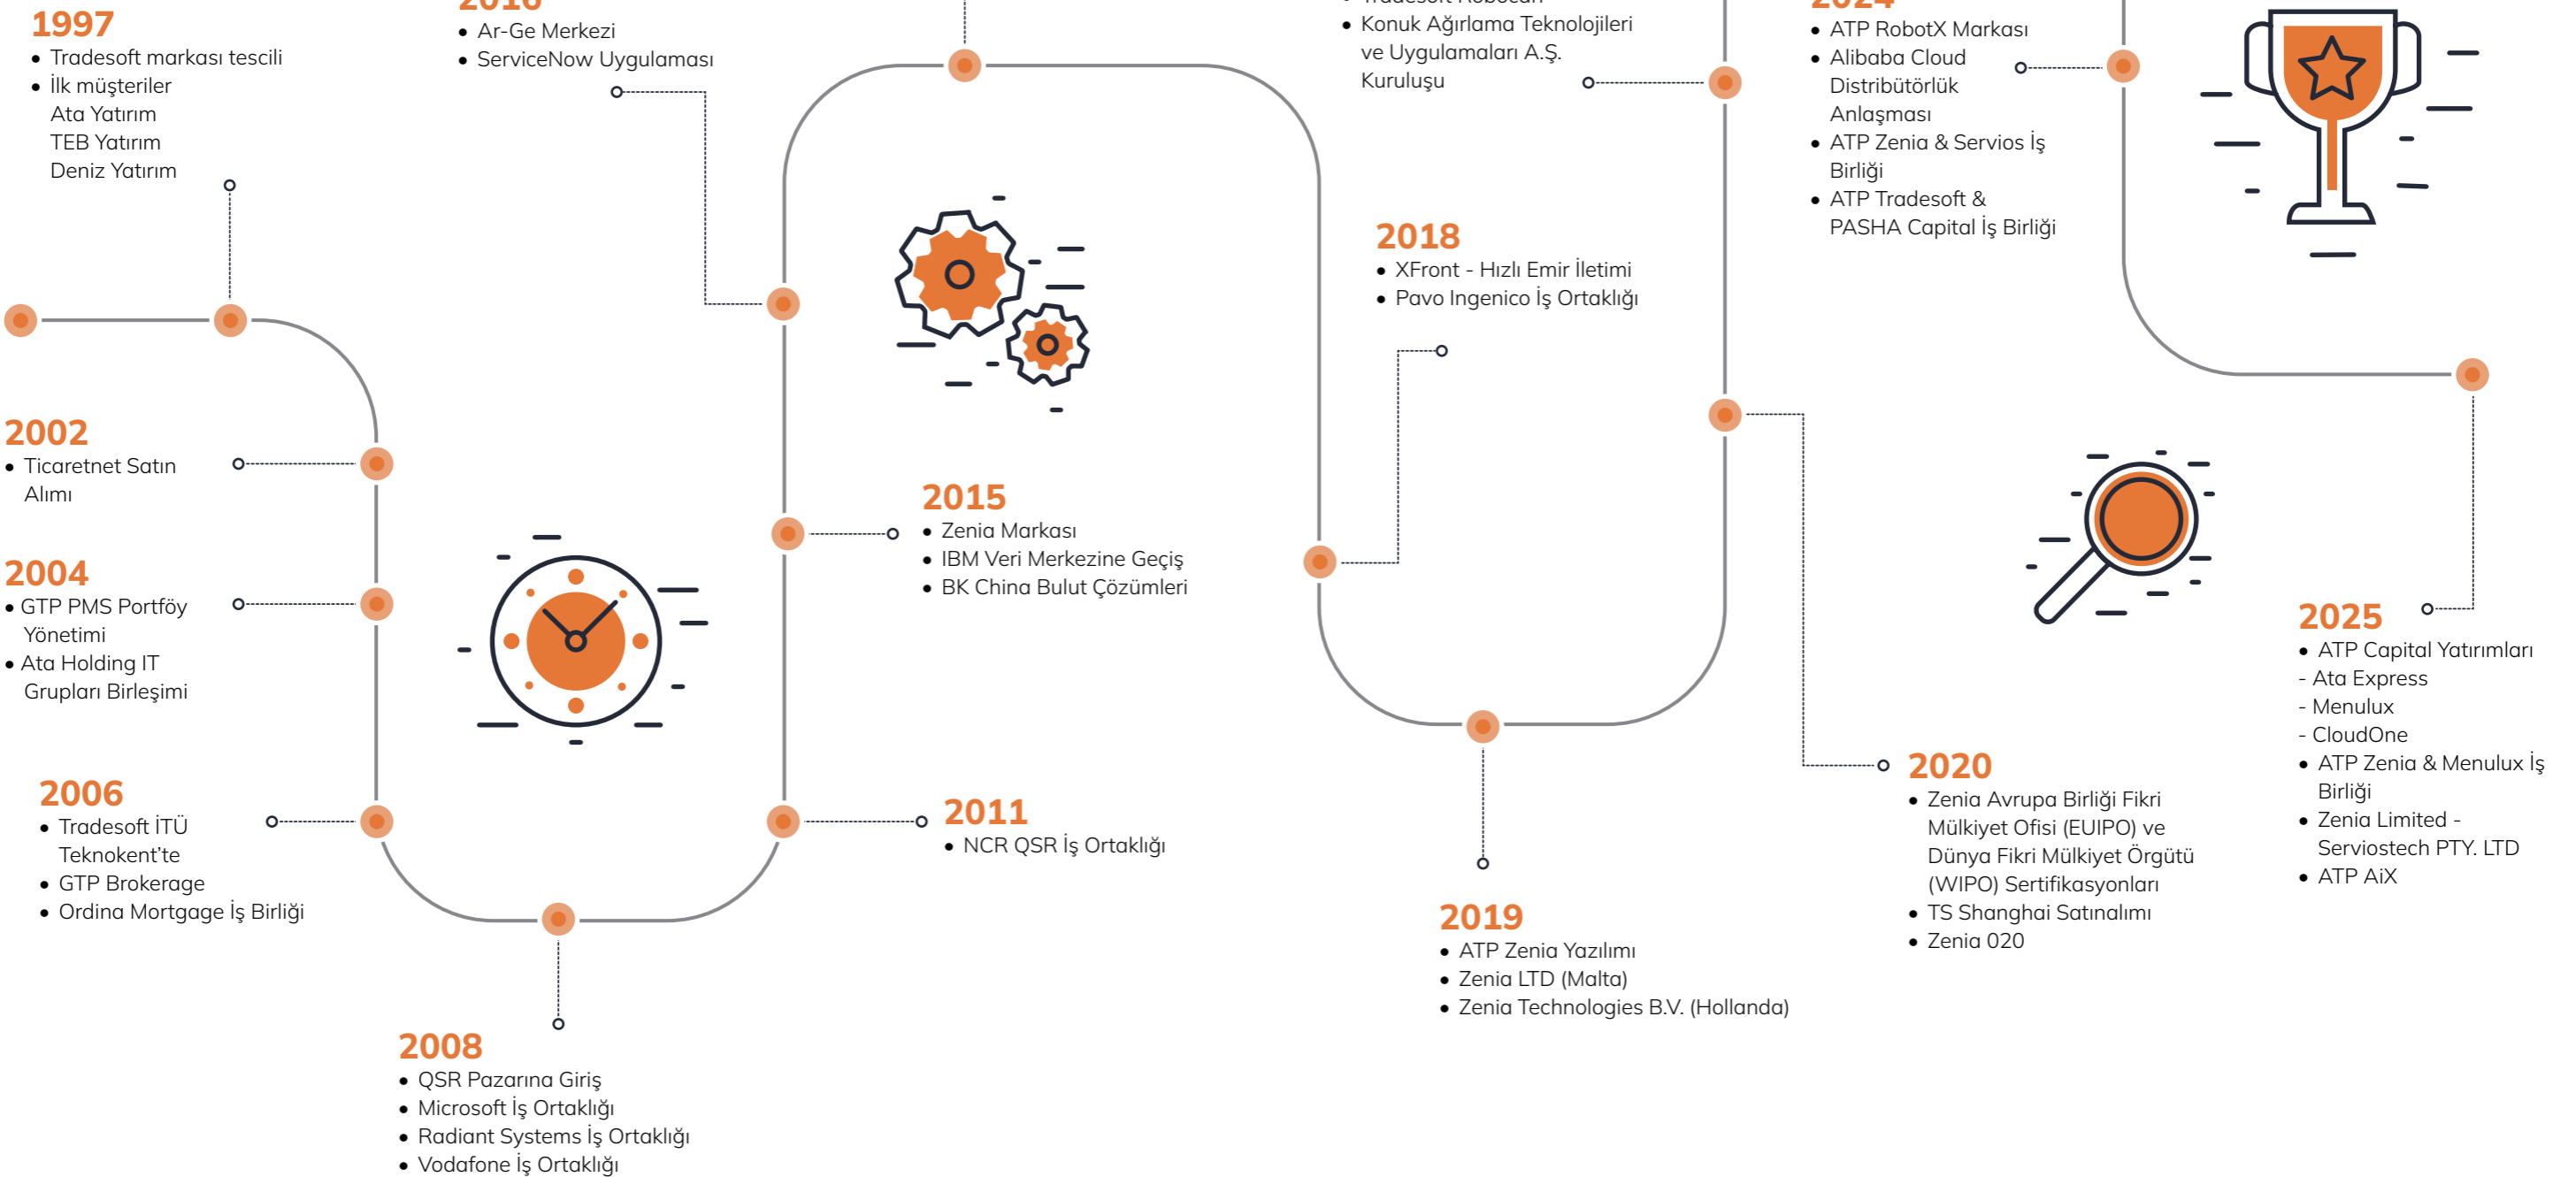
1997
• Tradesoft markası tescili
• İlk müşteriler
Ata Yatırım
TEB Yatırım
Deniz Yatırım

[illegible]
• Ar-Ge Merkezi
• ServiceNow Uygulaması

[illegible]
• Konuk Ağırlama Teknolojileri ve Uygulamaları A.Ş. Kuruluşu

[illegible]
• ATP RobotX Markası
• Alibaba Cloud Distribütörlük Anlaşması
• ATP Zenia & Servios İş Birliği
• ATP Tradesoft & PASHA Capital İş Birliği

2018
• XFront - Hızlı Emir İletimi
• Pavo Ingenico İş Ortaklığı

2002
• Ticaretnet Satın Alımı

2004
• GTP PMS Portföy Yönetimi
• Ata Holding IT Grupları Birleşimi

2015
• Zenia Markası
• IBM Veri Merkezine Geçiş
• BK China Bulut Çözümleri

2025
• ATP Capital Yatırımları
- Ata Express
- Menulux
- CloudOne
• ATP Zenia & Menulux İş Birliği
• Zenia Limited - Serviostech PTY. LTD
• ATP AiX

2006
• Tradesoft İTÜ Teknokent'te
• GTP Brokerage
• Ordina Mortgage İş Birliği

2011
• NCR QSR İş Ortaklığı

2020
• Zenia Avrupa Birliği Fikri Mülkiyet Ofisi (EUIPO) ve Dünya Fikri Mülkiyet Örgütü (WIPO) Sertifikasyonları
• TS Shanghai Satınalımı
• Zenia 020

2019
• ATP Zenia Yazılımı
• Zenia LTD (Malta)
• Zenia Technologies B.V. (Hollanda)

2008
• QSR Pazarına Giriş
• Microsoft İş Ortaklığı
• Radiant Systems İş Ortaklığı
• Vodafone İş Ortaklığı